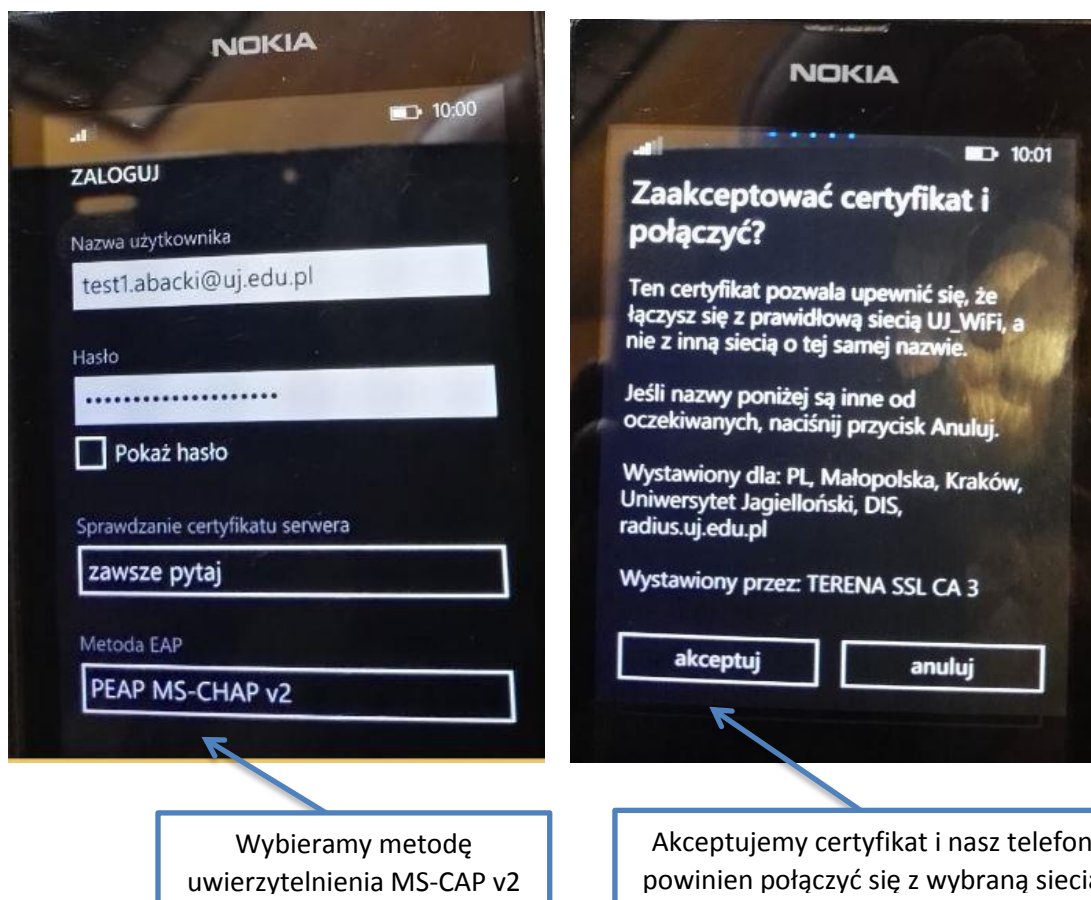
NOKIA

10:00

ZALOGUJ

Nazwa użytkownika

test1.abacki@uj.edu.pl

Hasło

••••••••••••••••••••

Pokaż hasło

Sprawdzanie certyfikatu serwera

zawsze pytaj

Metoda EAP

PEAP MS-CHAP v2

NOKIA

10:01

Zaakceptować certyfikat i połączyć?

Ten certyfikat pozwala upewnić się, że łączysz się z prawidłową siecią UJ_WiFi, a nie z inną siecią o tej samej nazwie.

Jeśli nazwy poniżej są inne od oczekiwanych, naciśnij przycisk Anuluj.

Wystawiony dla: PL, Małopolska, Kraków, Uniwersytet Jagielloński, DIS, radius.uj.edu.pl

Wystawiony przez: TERENA SSL CA 3

akceptuj

anuluj

Wybieramy metodę uwierzytelnienia MS-CAP v2

Akceptujemy certyfikat i nasz telefon powinien połączyć się z wybraną sieci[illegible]